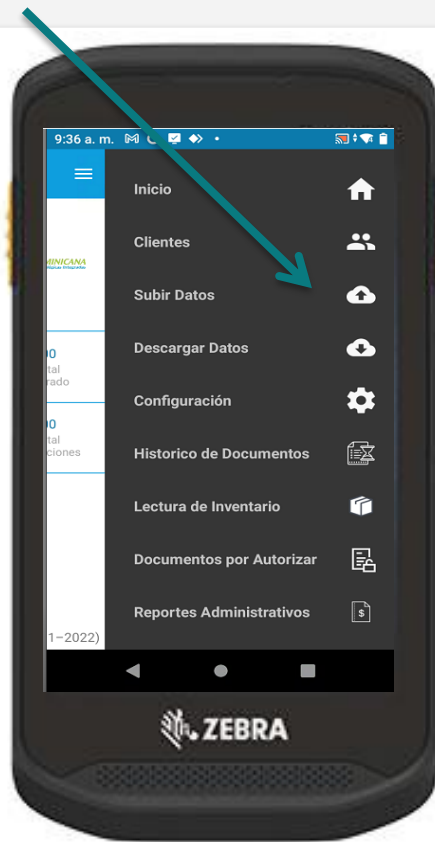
9:36 a. m.

MINICANA

00
tal
rado

00
tal
ciones

1–2022)

Inicio

Clientes

Subir Datos

Descargar Datos

Configuración

Historico de Documentos

Lectura de Inventario

Documentos por Autorizar

Reportes Administrativos

ZEBRA